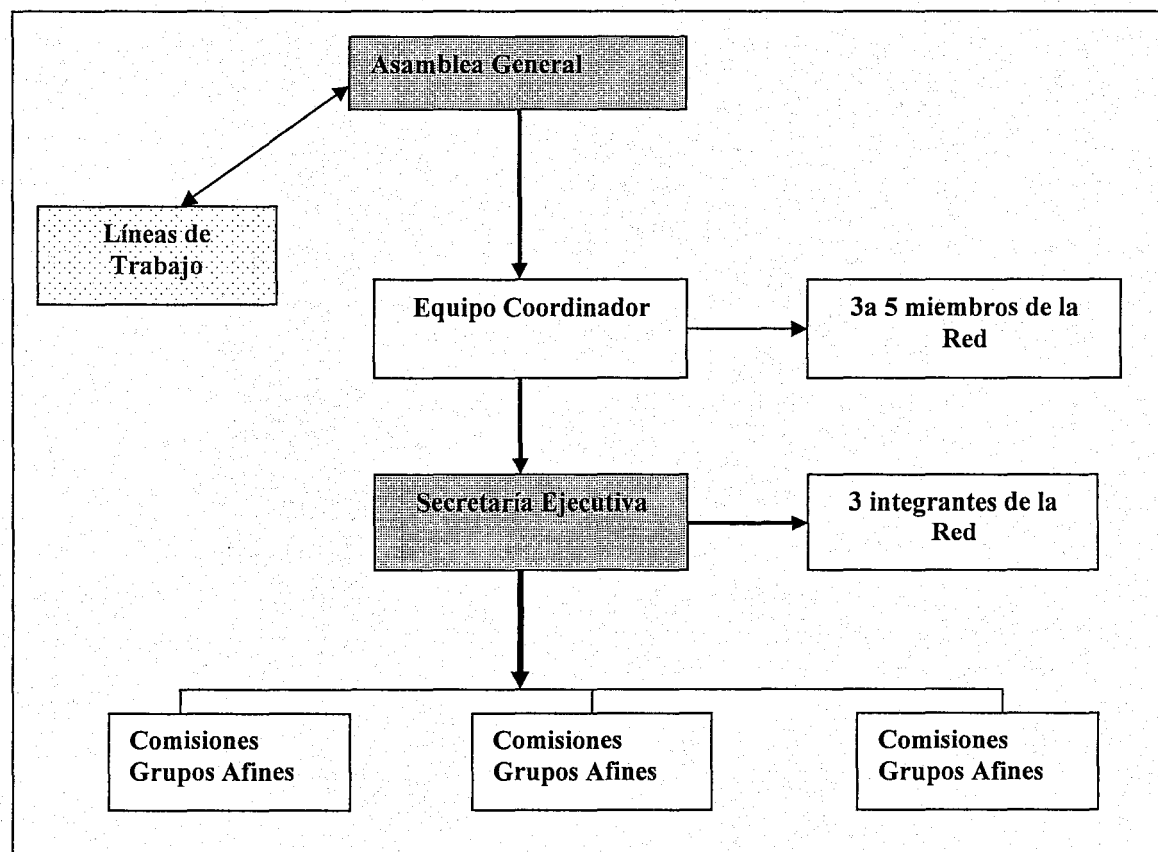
Asamblea General

Líneas de Trabajo

Equipo Coordinador

3a 5 miembros de la Red

Secretaría Ejecutiva

3 integrantes de la Red

Comisiones Grupos Afines

Comisiones Grupos Afines

Comisiones Grupos Afines